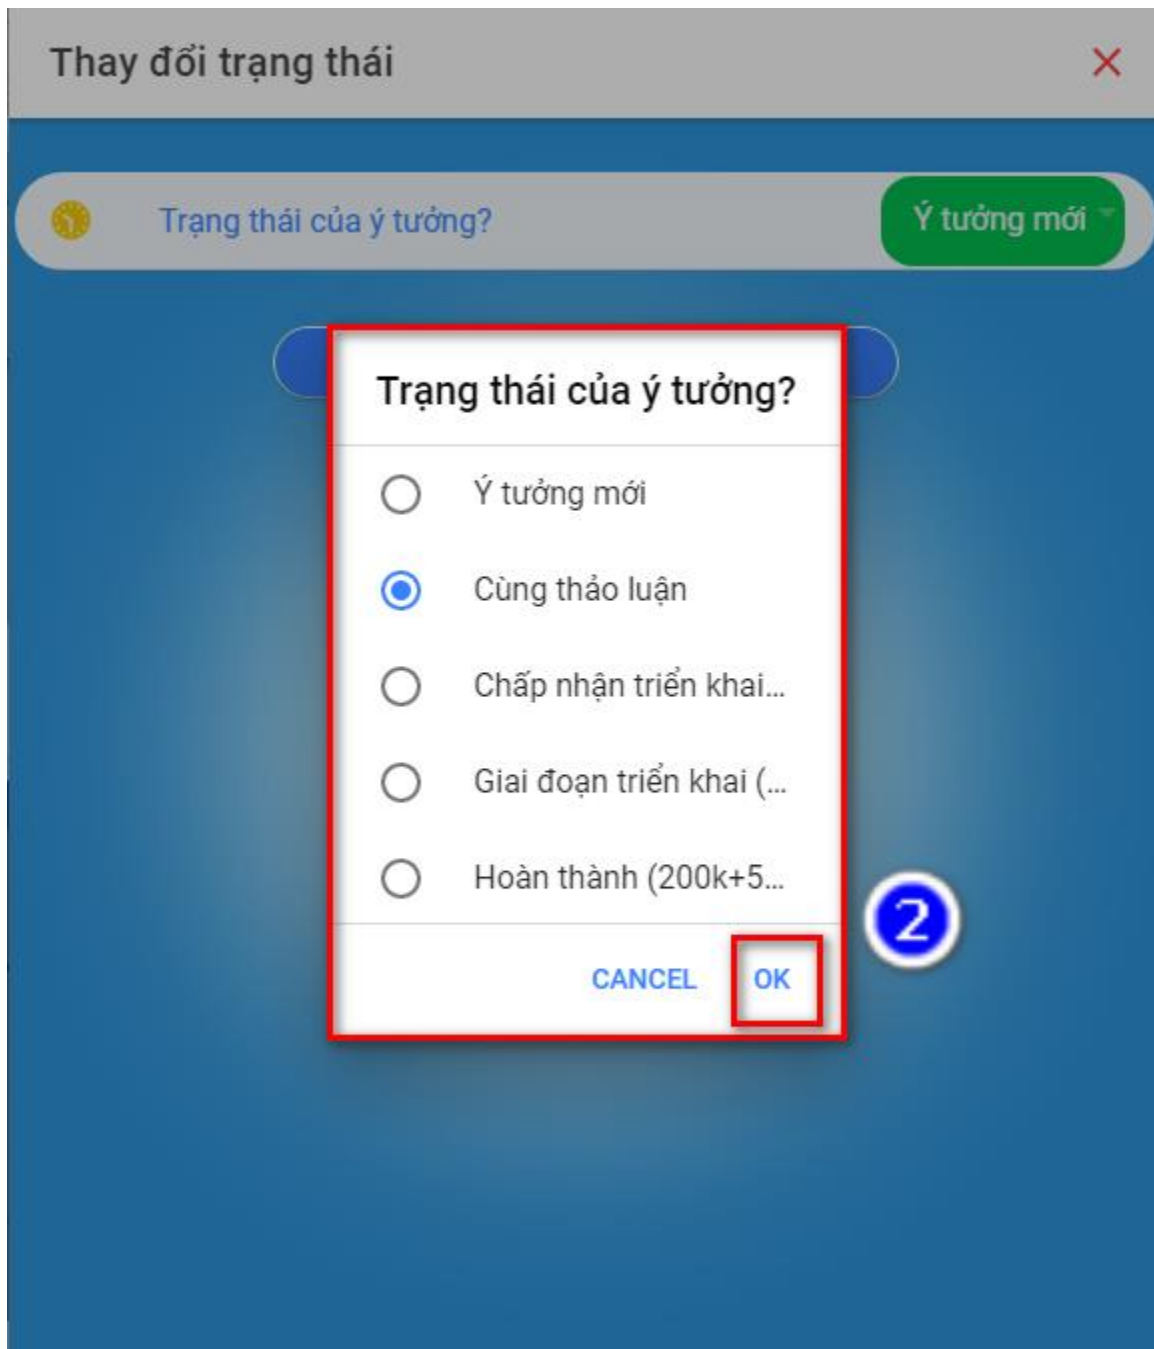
Thay đổi trạng thái

×

Trạng thái của ý tưởng?

Ý tưởng mới

Trạng thái của ý tưởng?

Ý tưởng mới

Cùng thảo luận

Chấp nhận triển khai...

Giai đoạn triển khai (...

Hoàn thành (200k+5...

2

CANCEL

OK